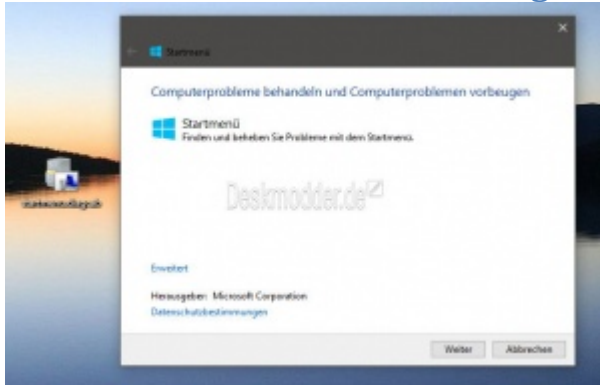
Startmenü

Computerprobleme behandeln und Computerproblemen vorbeugen

Startmenü
Finden und beheben Sie Probleme mit dem Startmenü.

Deskmodder.de

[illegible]

Erweitert

Herausgeber: Microsoft Corporation
Datenschutzbestimmungen

Weiter
Abbrechen